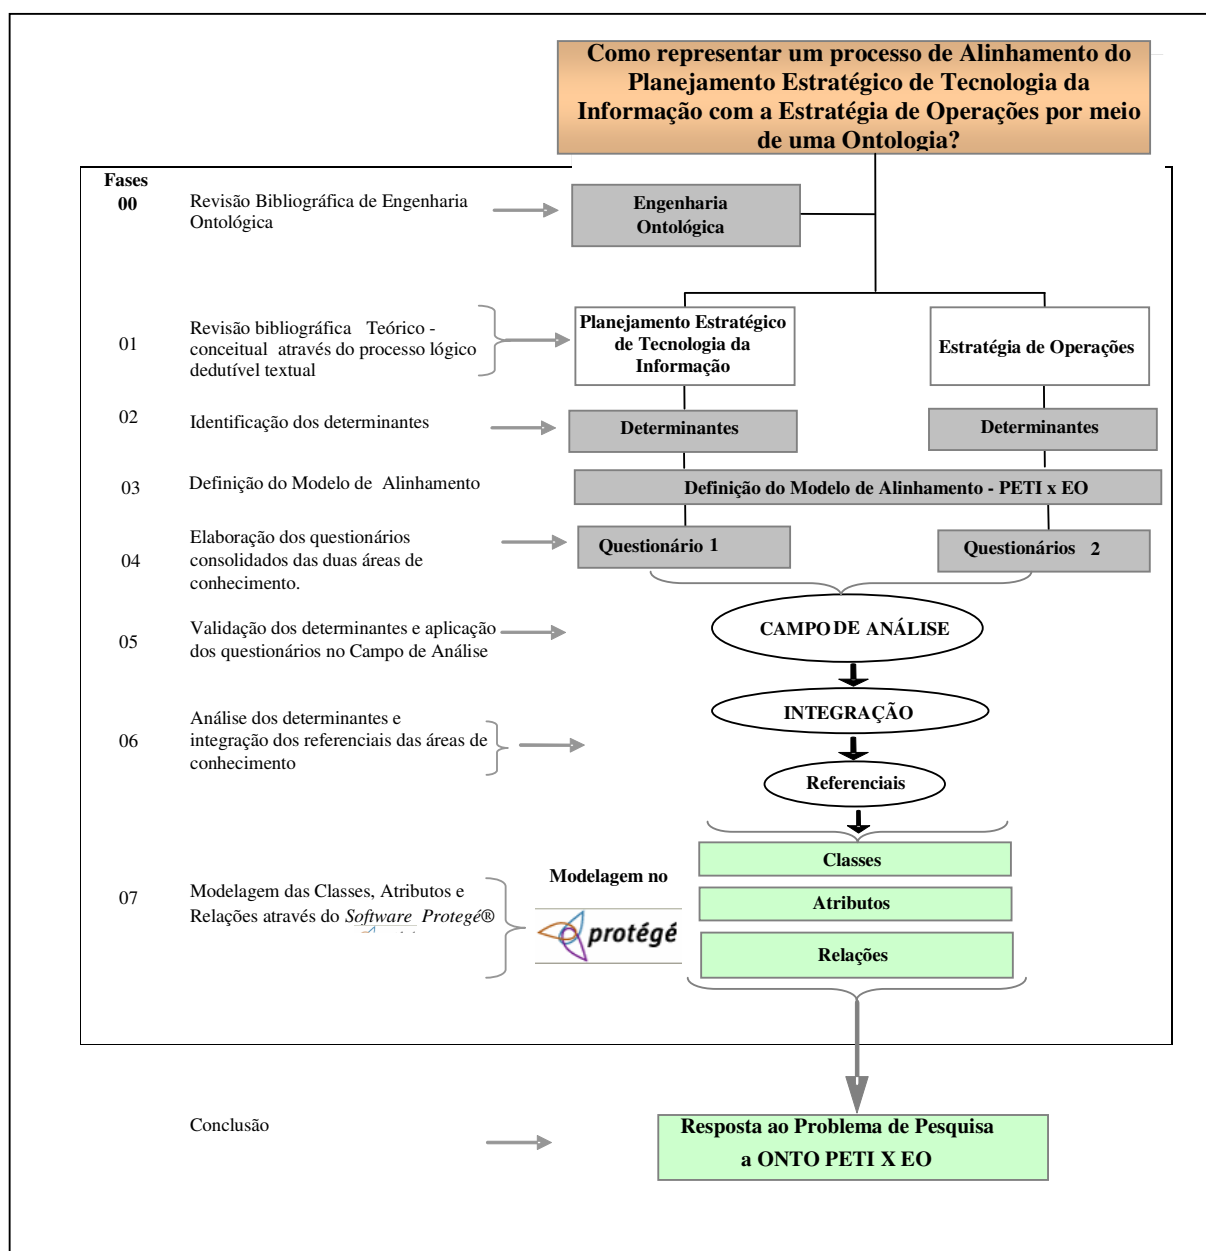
Como representar um processo de Alinhamento do Planejamento Estratégico de Tecnologia da Informação com a Estratégia de Operações por meio de uma Ontologia?

Fases

00 Revisão Bibliográfica de Engenharia Ontológica

Engenharia Ontológica

01 Revisão bibliográfica Teórico - conceitual através do processo lógico dedutível textual

Planejamento Estratégico de Tecnologia da Informação

Estratégia de Operações

02 Identificação dos determinantes

Determinantes

Determinantes

03 Definição do Modelo de Alinhamento

Definição do Modelo de Alinhamento - PETI x EO

04 Elaboração dos questionários consolidados das duas áreas de conhecimento.

Questionário 1

Questionários 2

05 Validação dos determinantes e aplicação dos questionários no Campo de Análise

CAMPO DE ANÁLISE

06 Análise dos determinantes e integração dos referenciais das áreas de conhecimento

INTEGRAÇÃO

Referenciais

07 Modelagem das Classes, Atributos e Relações através do *Software* *Protegé*®

Modelagem no

protégé

Classes

Atributos

Relações

Conclusão

Resposta ao Problema de Pesquisa a ONTO PETI X EO